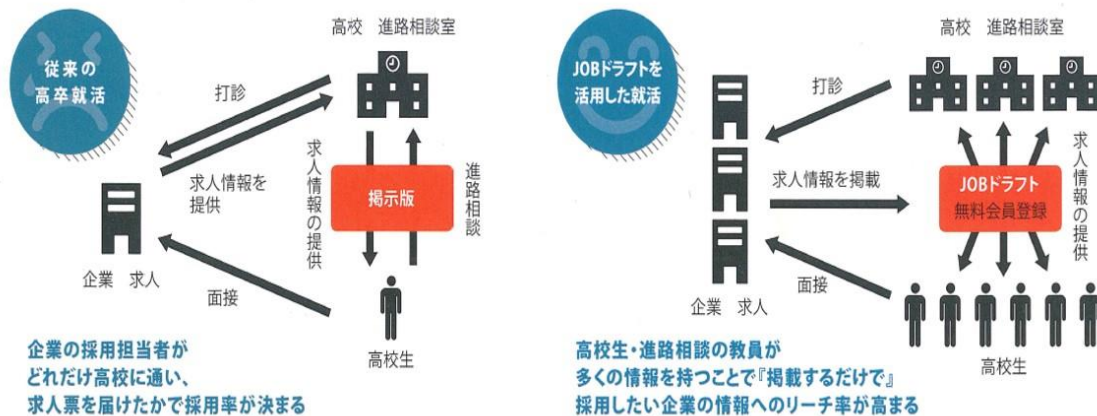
従来の高卒就活

高校　進路相談室

打診

求人情報を提供

求人情報の提供

掲示版

進路相談

企業　求人

面接

高校生

企業の採用担当者がどれだけ高校に通い、求人票を届けたかで採用率が決まる

JOBドラフトを活用した就活

高校　進路相談室

打診

求人情報を掲載

JOBドラフト 無料会員登録

求人情報の提供

企業　求人

面接

高校生

高校生・進路相談の教員が多くの情報を持つことで『掲載するだけで』採用したい企業の情報へのリーチ率が高まる